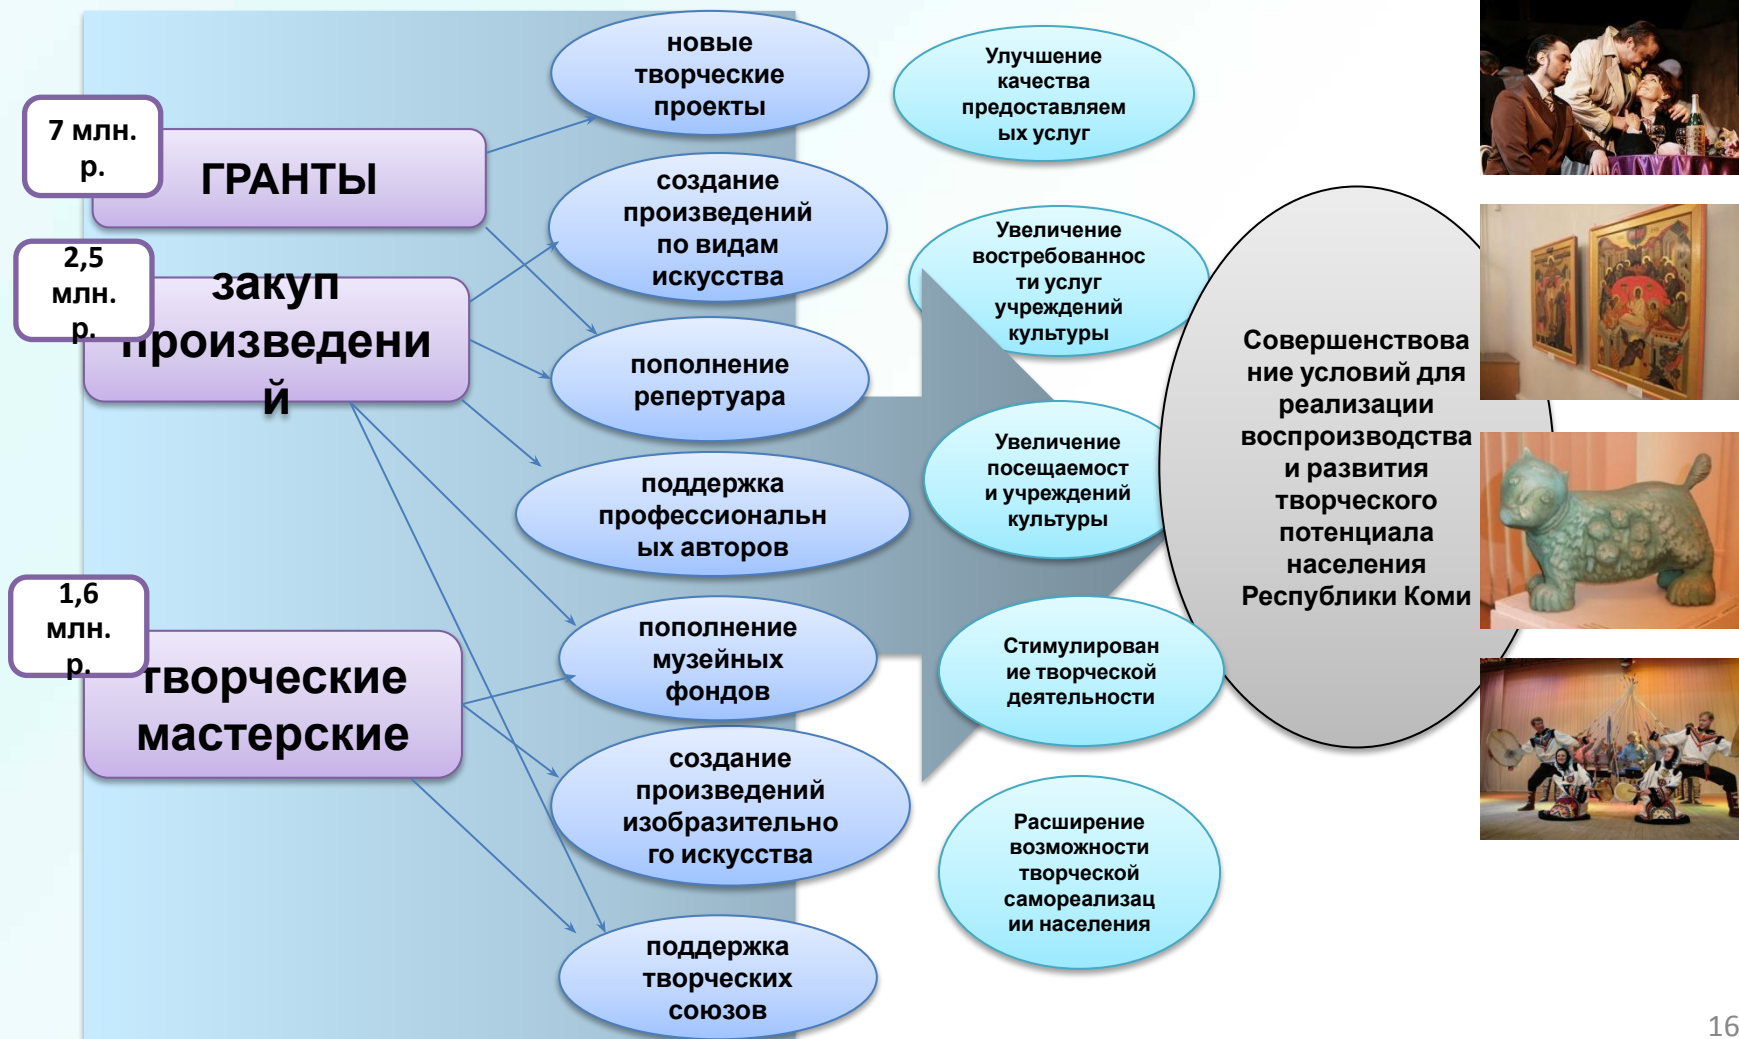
7 млн. р.

ГРАНТЫ

2,5 млн. р.

закуп произведений

1,6 млн. р.

творческие мастерские

новые творческие проекты

создание произведений по видам искусства

пополнение репертуара

поддержка профессиональных авторов

пополнение музейных фондов

создание произведений изобразительного искусства

поддержка творческих союзов

Улучшение качества предоставляемых услуг

Увеличение востребованности услуг учреждений культуры

Увеличение посещаемости учреждений культуры

Стимулирование творческой деятельности

Расширение возможности творческой самореализации населения

Совершенствование условий для реализации воспроизводства и развития творческого потенциала населения Республики Коми

16